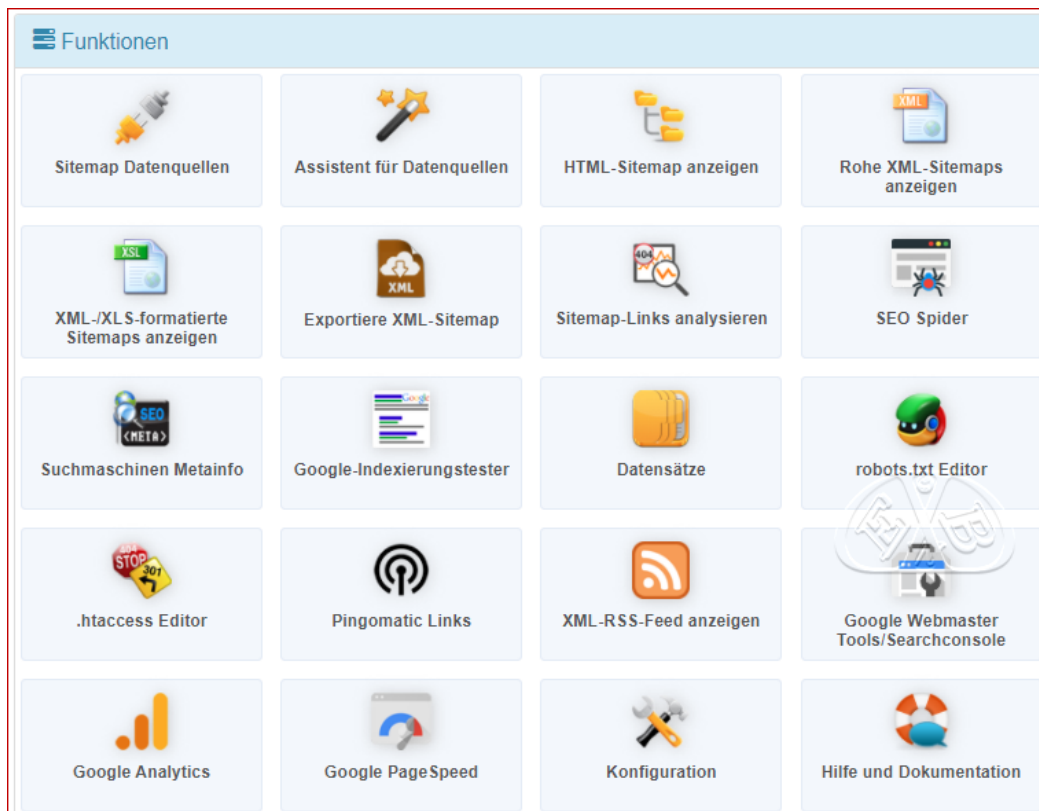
Funktionen

Sitemap Datenquellen

Assistent für Datenquellen

HTML-Sitemap anzeigen

XML

Rohe XML-Sitemaps anzeigen

XSL

XML-/XLS-formatierte Sitemaps anzeigen

XML

Exportiere XML-Sitemap

404

Sitemap-Links analysieren

SEO Spider

SEO
<META>

Suchmaschinen Metainfo

Google

Google-Indexierungstester

Datensätze

robots.txt Editor

STOP
301

.htaccess Editor

Pingomatic Links

XML-RSS-Feed anzeigen

Google Webmaster Tools/Searchconsole

Google Analytics

Google PageSpeed

Konfiguration

Hilfe und Dokumentation